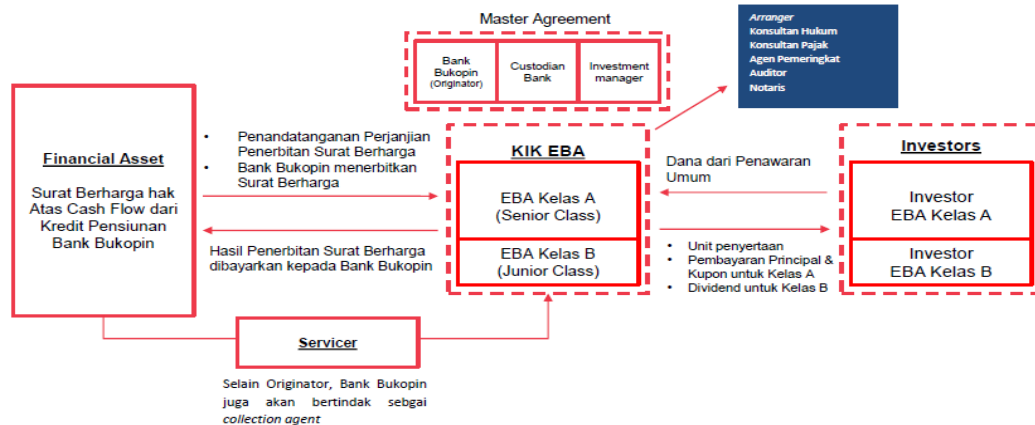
Master Agreement

Bank Bukopin (Originator)

Custodian Bank

Investment manager

*Arranger*
Konsultan Hukum
Konsultan Pajak
Agen Pemeringkat
Auditor
Notaris

**Financial Asset**

Surat Berharga hak Atas Cash Flow dari Kredit Pensiunan Bank Bukopin

- Penandatanganan Perjanjian Penerbitan Surat Berharga
- Bank Bukopin menerbitkan Surat Berharga

Hasil Penerbitan Surat Berharga dibayarkan kepada Bank Bukopin

**KIK EBA**

EBA Kelas A (Senior Class)

EBA Kelas B (Junior Class)

Dana dari Penawaran Umum

- Unit penyertaan
- Pembayaran Principal & Kupon untuk Kelas A
- Dividend untuk Kelas B

**Investors**

Investor EBA Kelas A

Investor EBA Kelas B

**Servicer**

Selain Originator, Bank Bukopin juga akan bertindak sebgai *collection agent*